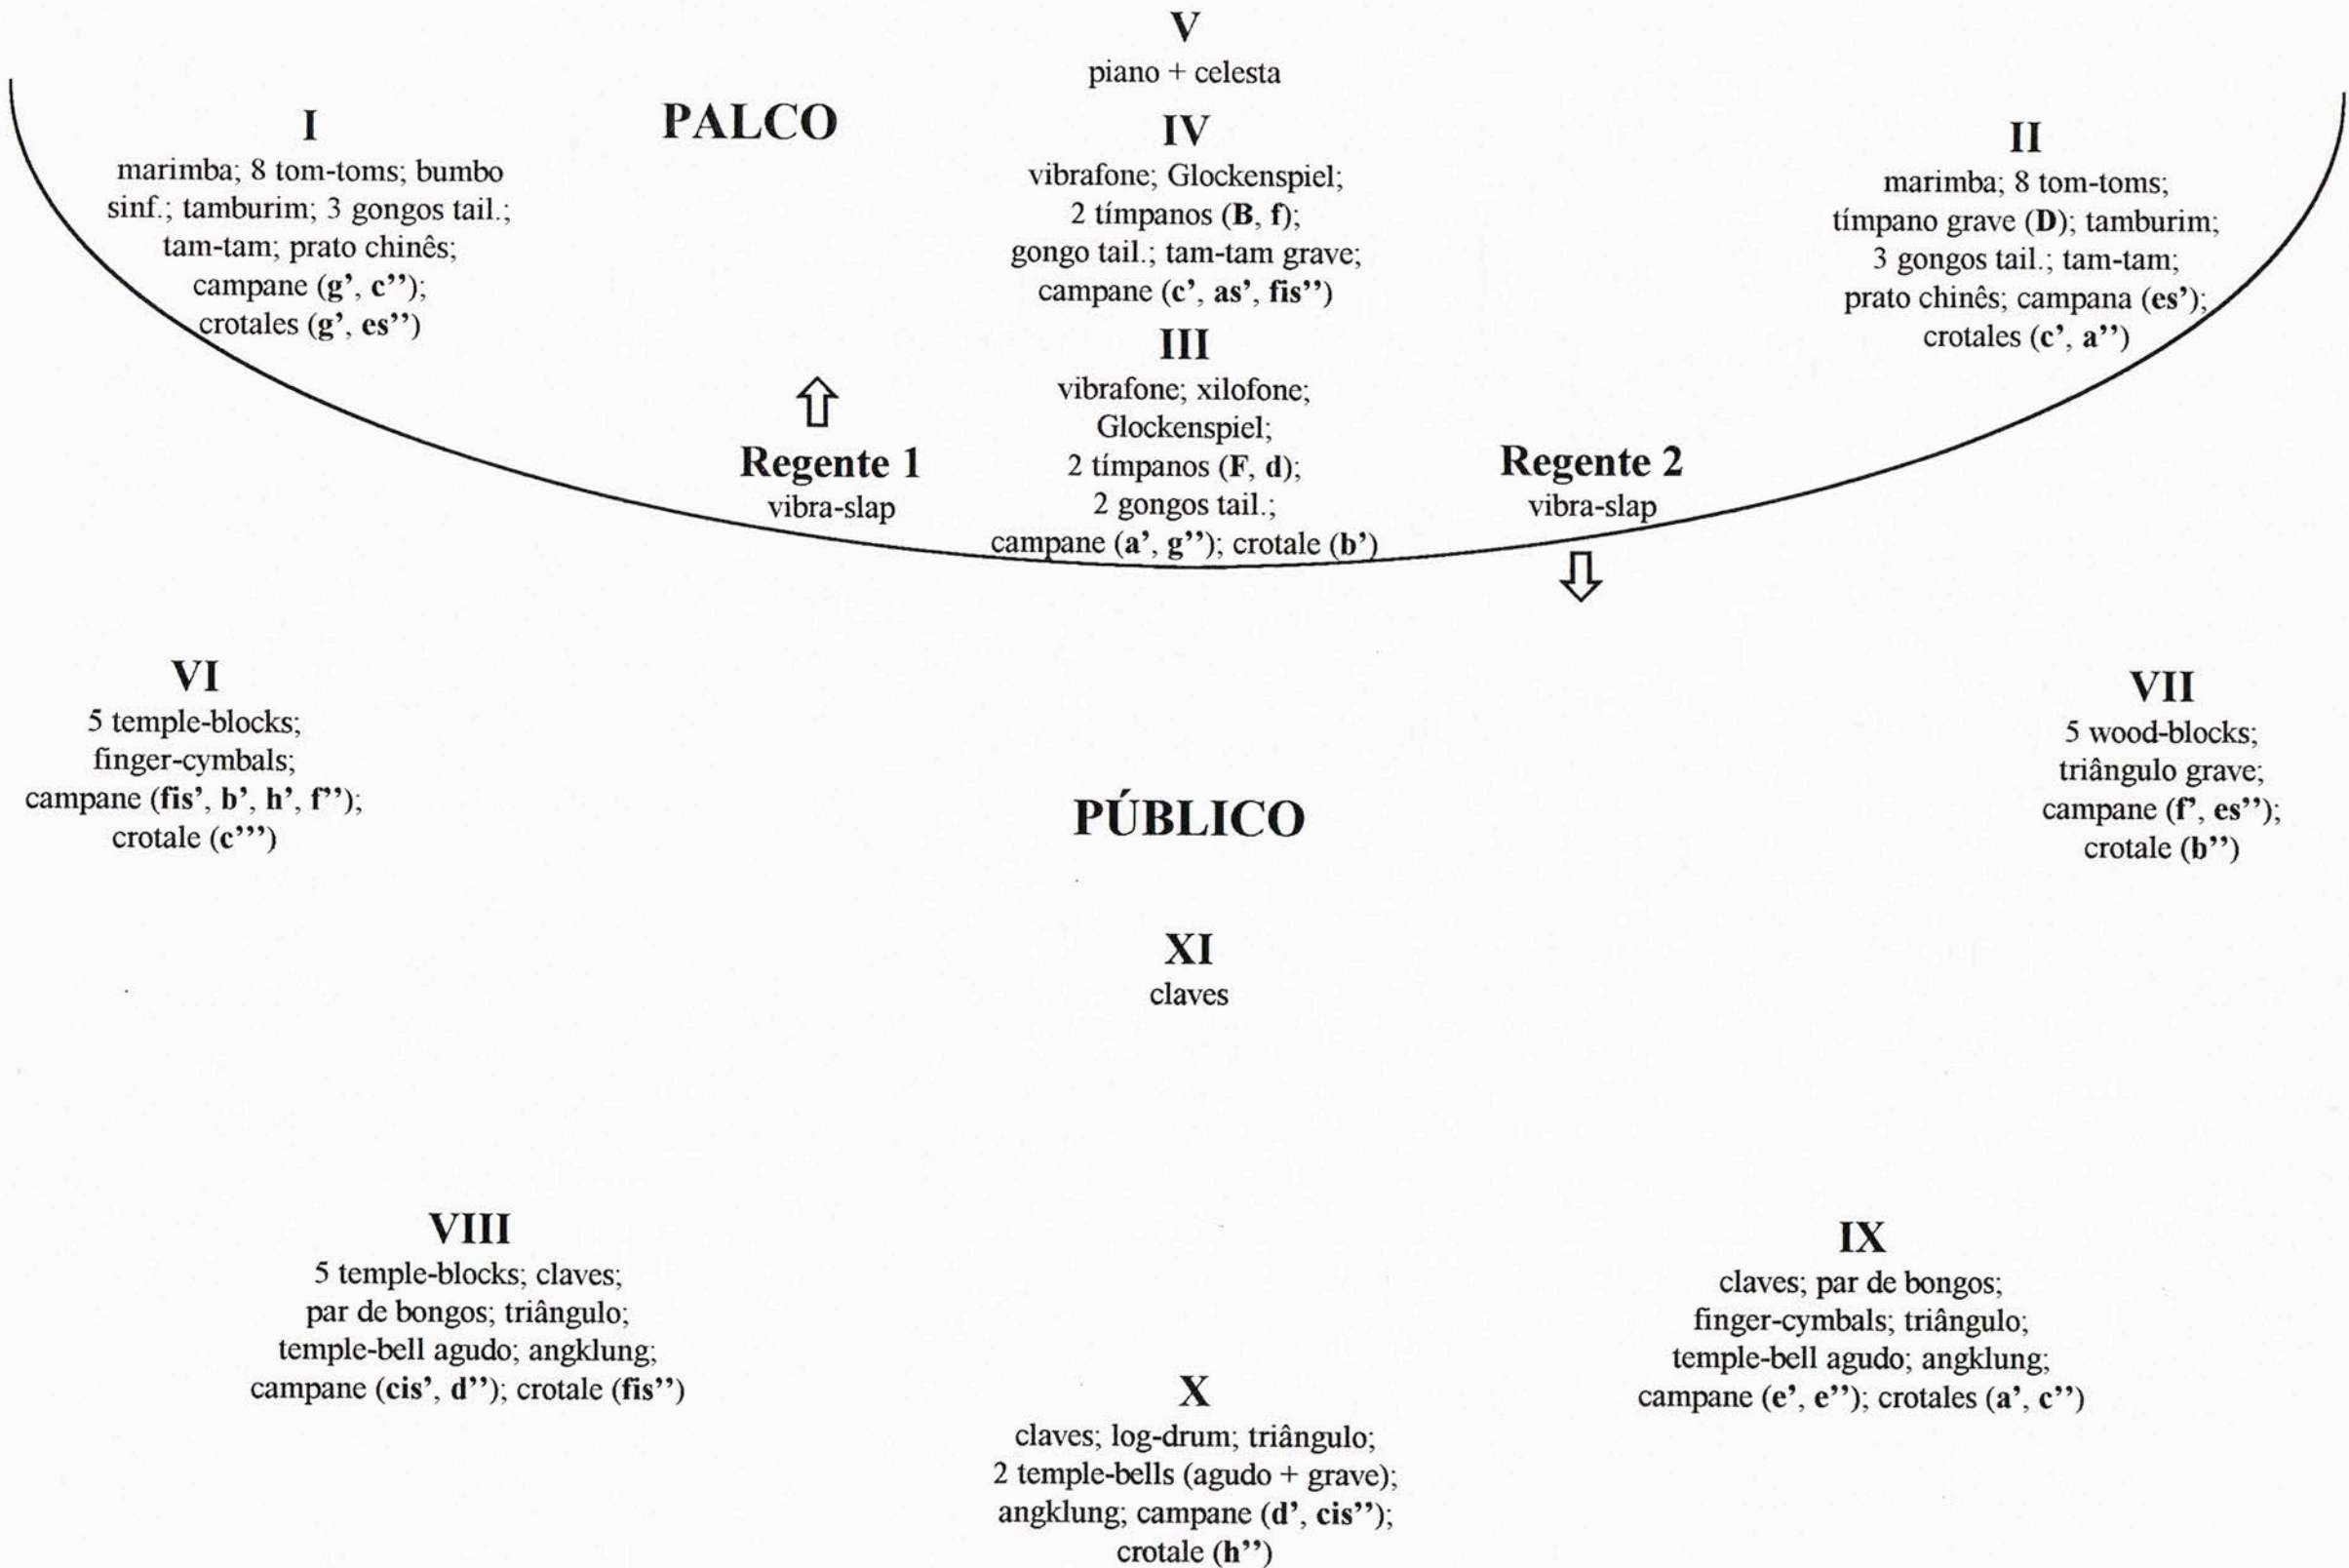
V
piano + celesta

I
marimba; 8 tom-toms; bumbo sinf.; tamburim; 3 gongos tail.; tam-tam; prato chinês; campane (g', c''); crotales (g', es'')

PALCO

IV
vibrafone; Glockenspiel; 2 tímpanos (B, f); gongo tail.; tam-tam grave; campane (c', as', fis'')

II
marimba; 8 tom-toms; tímpano grave (D); tamburim; 3 gongos tail.; tam-tam; prato chinês; campana (es'); crotales (c', a'')

III
vibrafone; xilofone; Glockenspiel; 2 tímpanos (F, d); 2 gongos tail.; campane (a', g''); crotale (b')

⇧
Regente 1
vibra-slap

Regente 2
vibra-slap
⇩

VI
5 temple-blocks; finger-cymbals; campane (fis', b', h', f''); crotale (c''')

PÚBLICO

VII
5 wood-blocks; triângulo grave; campane (f', es''); crotale (b'')

XI
claves

VIII
5 temple-blocks; claves; par de bongos; triângulo; temple-bell agudo; angklung; campane (cis', d''); crotale (fis'')

IX
claves; par de bongos; finger-cymbals; triângulo; temple-bell agudo; angklung; campane (e', e''); crotales (a', c'')

X
claves; log-drum; triângulo; 2 temple-bells (agudo + grave); angklung; campane (d', cis''); crotale (h'')